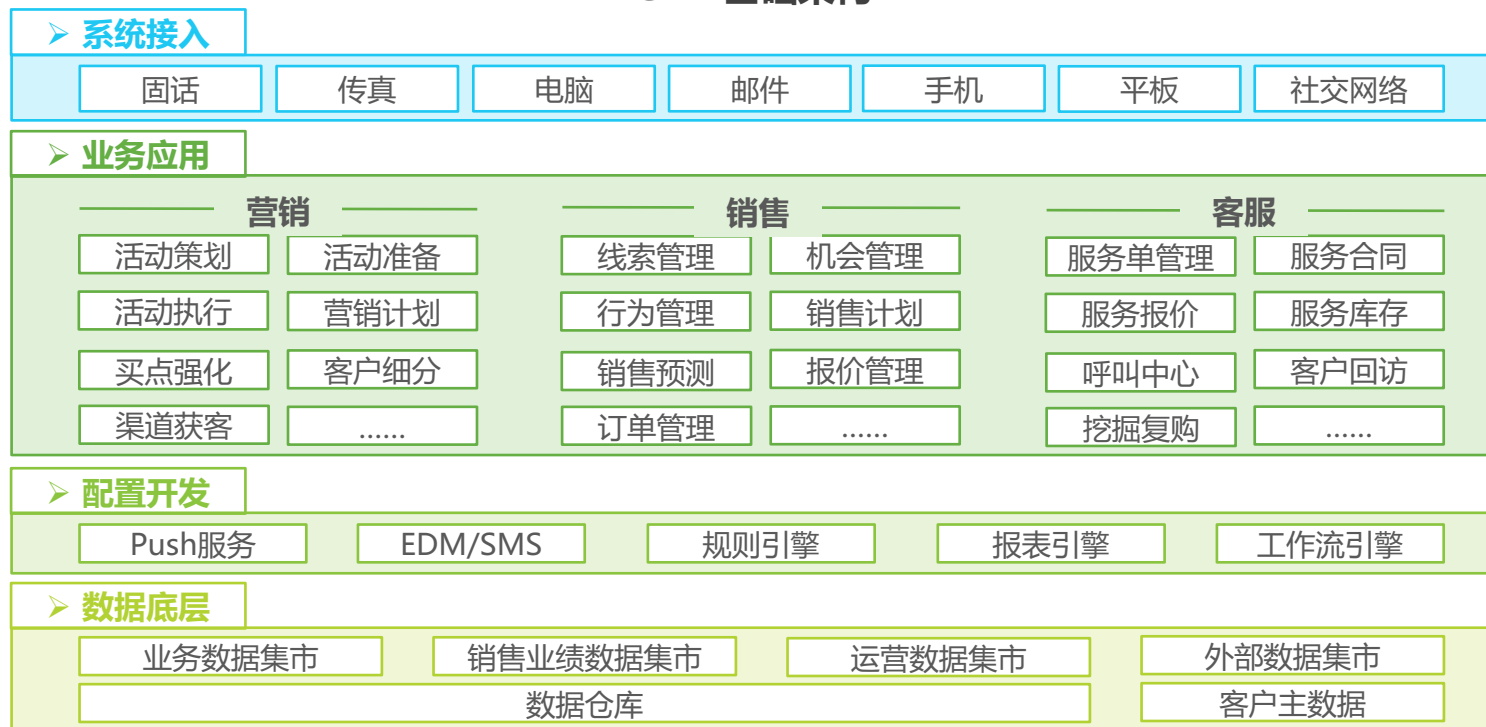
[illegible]

➢ 系统接入

固话 传真 电脑 邮件 手机 平板 社交网络

➢ 业务应用

营销

活动策划 活动准备
活动执行 营销计划
买点强化 客户细分
渠道获客 ......

销售

线索管理 机会管理
行为管理 销售计划
销售预测 报价管理
订单管理 ......

客服

服务单管理 服务合同
服务报价 服务库存
呼叫中心 客户回访
挖掘复购 ......

➢ 配置开发

Push服务 EDM/SMS 规则引擎 报表引擎 工作流引擎

➢ 数据底层

业务数据集市 销售业绩数据集市 运营数据集市 外部数据集市
数据仓库 客户主数据